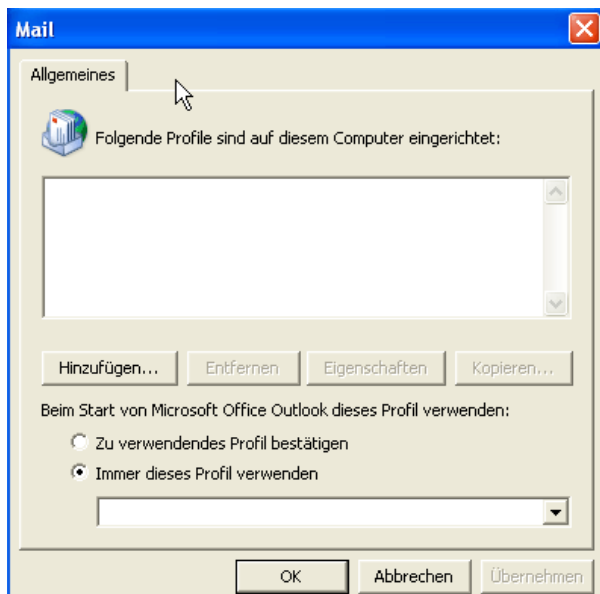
Mail

Allgemeines

Folgende Profile sind auf diesem Computer eingerichtet:

Hinzufügen... Entfernen Eigenschaften Kopieren...

Beim Start von Microsoft Office Outlook dieses Profil verwenden:

Zu verwendendes Profil bestätigen

Immer dieses Profil verwenden

OK Abbrechen Übernehmen